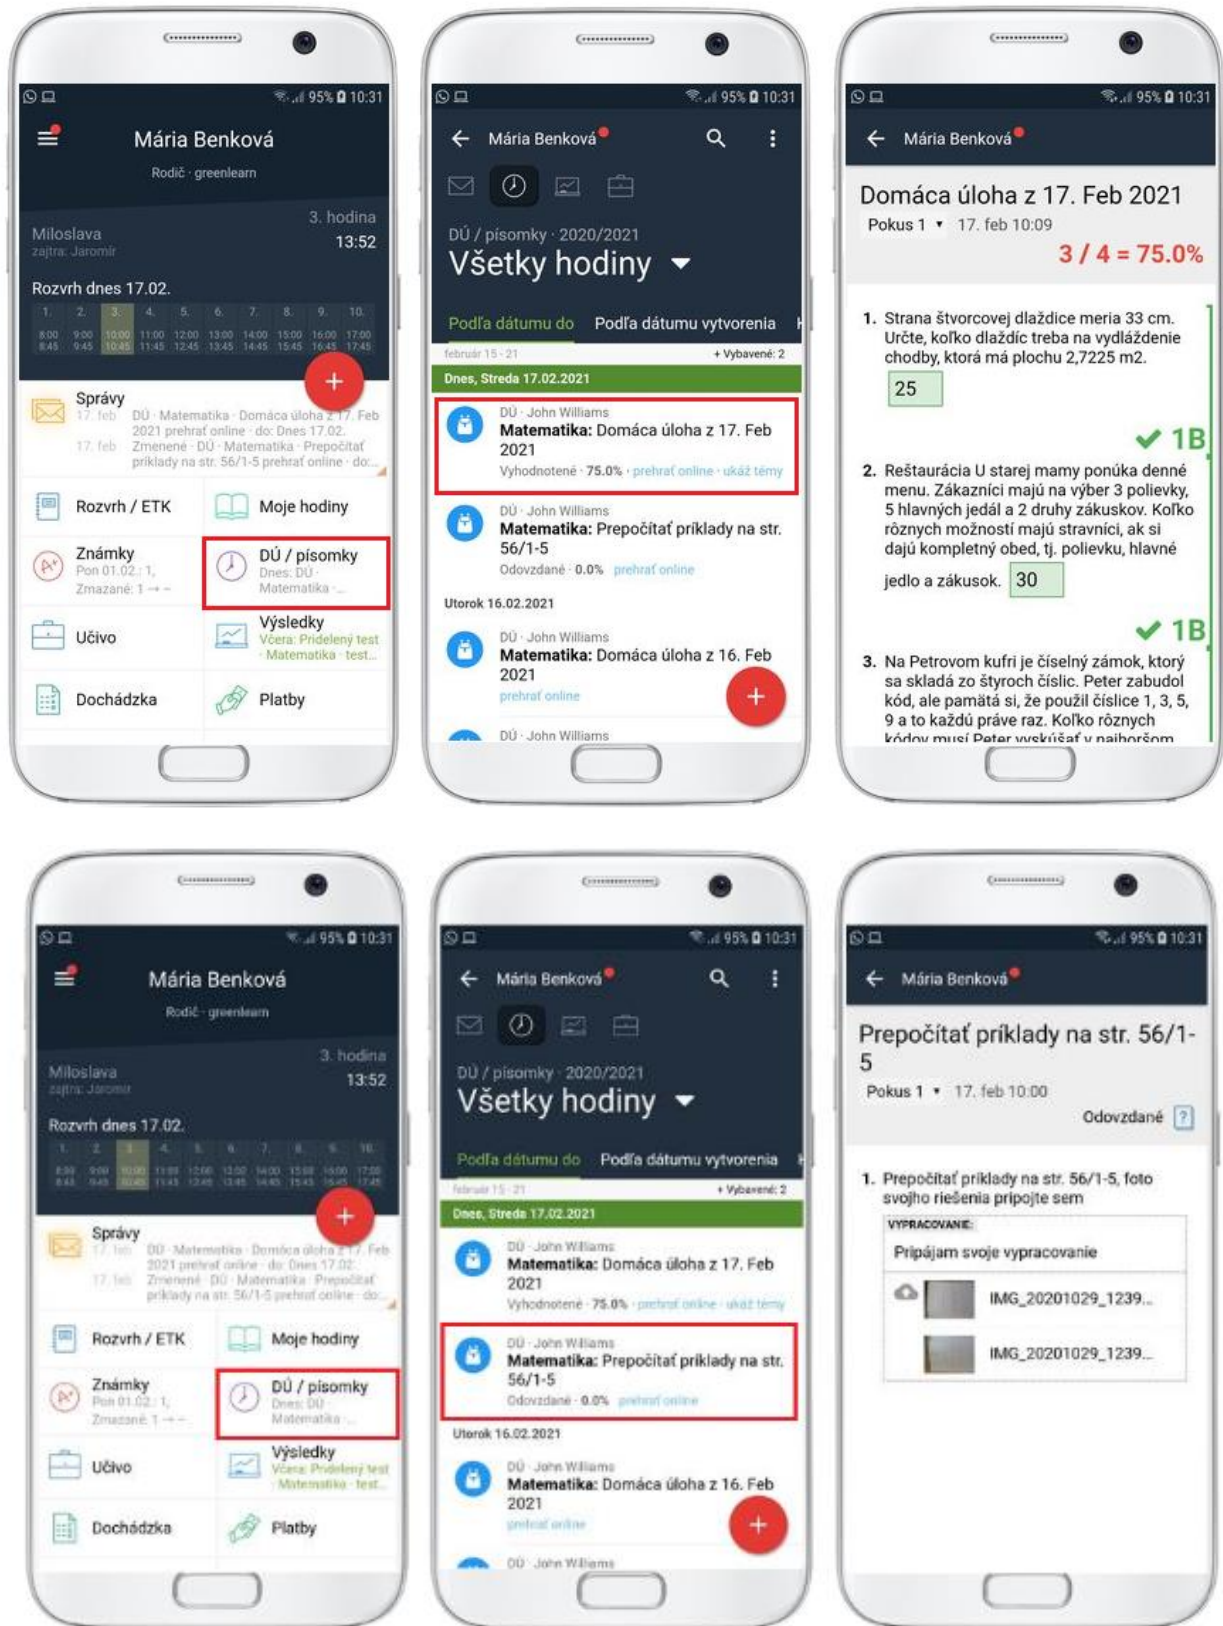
95% 10:31

Mária Benková
Rodič · greenlearn

Miloslava
zajtra: Jaromír
3. hodina
13:52

Rozvrh dnes 17.02.

| 1. | 2. | 3. | 4. | 5. | 6. | 7. | 8. | 9. | 10. |
|---|---|---|---|---|---|---|---|---|---|
| 8:00 8:45 | 9:00 9:45 | 10:00 10:45 | 11:00 11:45 | 12:00 12:45 | 13:00 13:45 | 14:00 14:45 | 15:00 15:45 | 16:00 16:45 | 17:00 17:45 |

+

Správy
17. feb DÚ · Matematika · Domáca úloha z 17. Feb 2021 prehrať online · do: Dnes 17.02.
17. feb Zmenené · DÚ · Matematika · Prepočítať príklady na str. 56/1-5 prehrať online · do:...

Rozvrh / ETK
Moje hodiny
Známky
Pon 01.02.: 1,
Zmazané: 1 → –
DÚ / písomky
Dnes: DÚ · Matematika · ...
Učivo
Výsledky
Včera: Pridelený test · Matematika · test...
Dochádzka
Platby

95% 10:31

Mária Benková

DÚ / písomky · 2020/2021
Všetky hodiny

Podľa dátumu do   Podľa dátumu vytvorenia

február 15 - 21   + Vybavené: 2
Dnes, Streda 17.02.2021

DÚ · John Williams
Matematika: Domáca úloha z 17. Feb 2021
Vyhodnotené · 75.0% · prehrať online · ukáž témy

DÚ · John Williams
Matematika: Prepočítať príklady na str. 56/1-5
Odovzdané · 0.0% prehrať online

Utorok 16.02.2021

DÚ · John Williams
Matematika: Domáca úloha z 16. Feb 2021
prehrať online

DÚ · John Williams

95% 10:31

Mária Benková

Domáca úloha z 17. Feb 2021
Pokus 1 ▾ 17. feb 10:09
3 / 4 = 75.0%

1. Strana štvorcovej dlaždice meria 33 cm. Určte, koľko dlaždíc treba na vydláždenie chodby, ktorá má plochu 2,7225 m2.
25
✔ 1B

2. Reštaurácia U starej mamy ponúka denné menu. Zákazníci majú na výber 3 polievky, 5 hlavných jedál a 2 druhy zákuskov. Koľko rôznych možností majú stravníci, ak si dajú kompletný obed, tj. polievku, hlavné jedlo a zákusok. 30
✔ 1B

3. Na Petrovom kufri je číselný zámok, ktorý sa skladá zo štyroch číslic. Peter zabudol kód, ale pamätá si, že použil číslice 1, 3, 5, 9 a to každú práve raz. Koľko rôznych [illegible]

95% 10:31

Mária Benková
Rodič · greenlearn

Miloslava
zajtra: Jaromír
3. hodina
13:52

Rozvrh dnes 17.02.

+

Správy
17. feb DÚ · Matematika · Domáca úloha z 17. Feb 2021 prehrať online · do: Dnes 17.02.
17. feb Zmenené · DÚ · Matematika · Prepočítať príklady na str. 56/1-5 prehrať online · do:...

Rozvrh / ETK
Moje hodiny
Známky
Pon 01.02.: 1,
Zmazané: 1 → –
DÚ / písomky
Dnes: DÚ · Matematika · ...
Učivo
Výsledky
Včera: Pridelený test · Matematika · test...
Dochádzka
Platby

95% 10:31

Mária Benková

DÚ / písomky · 2020/2021
Všetky hodiny

Podľa dátumu do   Podľa dátumu vytvorenia

február 15 - 21   + Vybavené: 2
Dnes, Streda 17.02.2021

DÚ · John Williams
Matematika: Domáca úloha z 17. Feb 2021
Vyhodnotené · 75.0% · prehrať online · ukáž témy

DÚ · John Williams
Matematika: Prepočítať príklady na str. 56/1-5
Odovzdané · 0.0% prehrať online

Utorok 16.02.2021

DÚ · John Williams
Matematika: Domáca úloha z 16. Feb 2021
prehrať online

DÚ · John Williams

95% 10:31

Mária Benková

Prepočítať príklady na str. 56/1-5
Pokus 1 ▾ 17. feb 10:00
Odovzdané ?

1. Prepočítať príklady na str. 56/1-5, foto svojho riešenia pripojte sem
VYPRACOVANIE:
Pripájam svoje vypracovanie
IMG_20201029_1239...
IMG_20201029_1239...